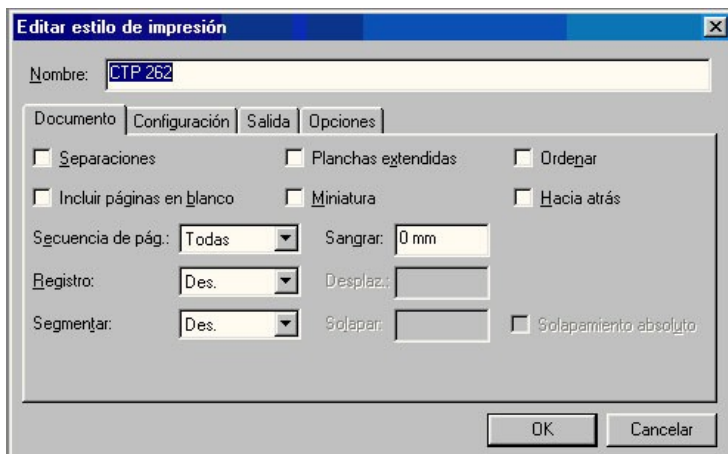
Editar estilo de impresión

Nombre: CTP 262

Documento | Configuración | Salida | Opciones

Separaciones
Planchas extendidas
Ordenar
Incluir páginas en blanco
Miniatura
Hacia atrás

Secuencia de pág.: Todas
Sangrar: 0 mm
Registro: Des.
Desplaz.:
Segmentar: Des.
Solapar:
Solapamiento absoluto

OK
Cancelar